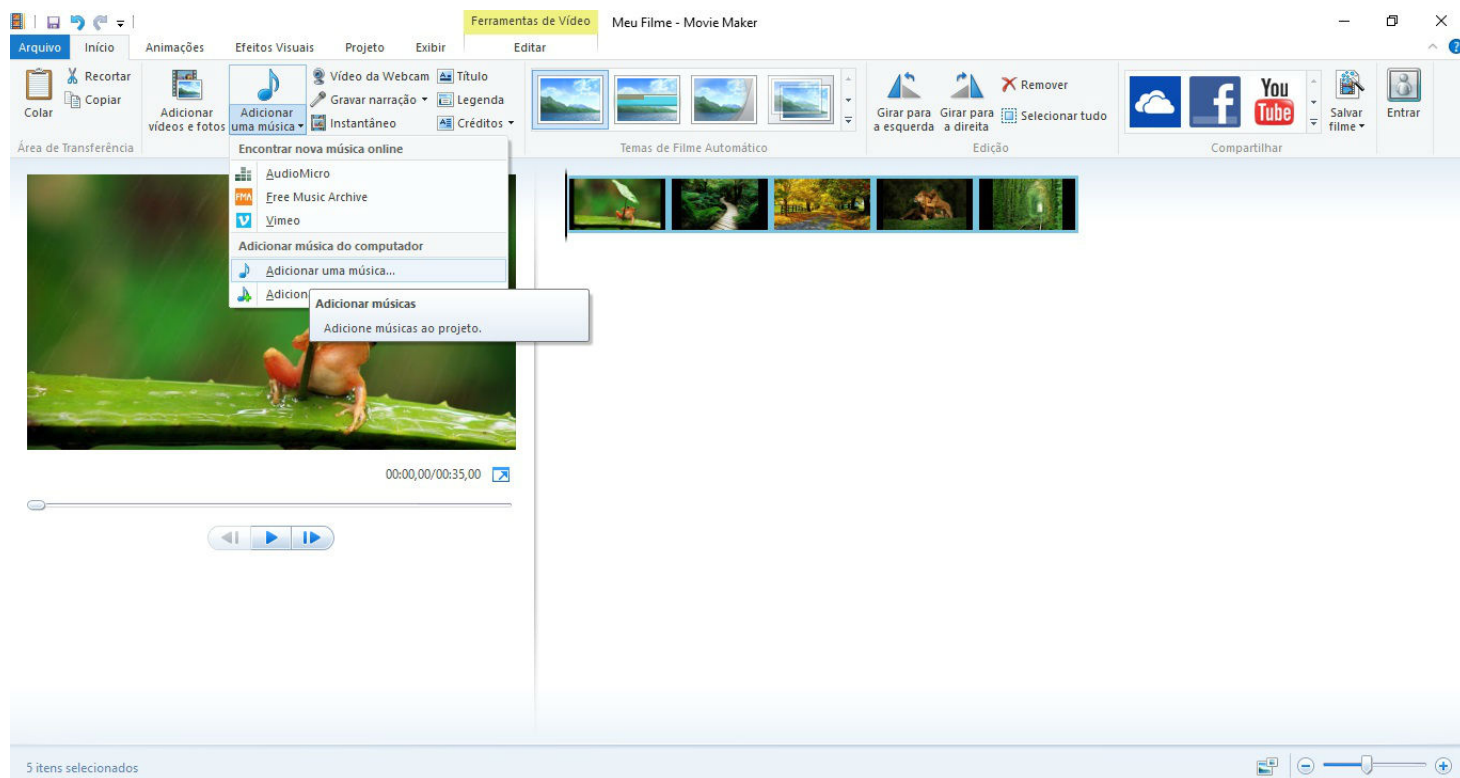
Ferramentas de Vídeo
Meu Filme - Movie Maker

Arquivo
Início
Animações
Efeitos Visuais
Projeto
Exibir
Editar

Colar
Recortar
Copiar
Área de Transferência

Adicionar vídeos e fotos
Adicionar uma música
Vídeo da Webcam
Gravar narração
Instantâneo
Título
Legenda
Créditos

Temas de Filme Automático

Girar para a esquerda
Girar para a direita
Remover
Selecionar tudo
Edição

You Tube
Salvar filme
Compartilhar
Entrar

Encontrar nova música online
AudioMicro
Free Music Archive
Vimeo
Adicionar música do computador
Adicionar uma música...
Adicion

Adicionar músicas
Adicione músicas ao projeto.

00:00,00/00:35,00

5 itens selecionados